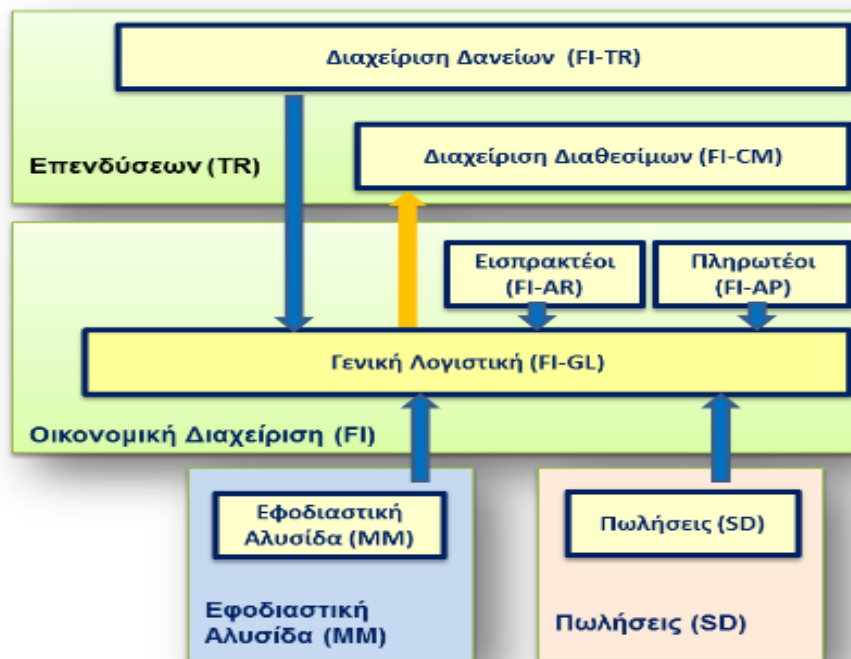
Διαχείριση Δανείων (FI-TR)

Επενδύσεων (TR)

Διαχείριση Διαθεσίμων (FI-CM)

Εισπρακτέοι (FI-AR)

Πληρωτέοι (FI-AP)

Γενική Λογιστική (FI-GL)

Οικονομική Διαχείριση (FI)

Εφοδιαστική Αλυσίδα (MM)

Πωλήσεις (SD)

Εφοδιαστική Αλυσίδα (MM)

Πωλήσεις (SD)